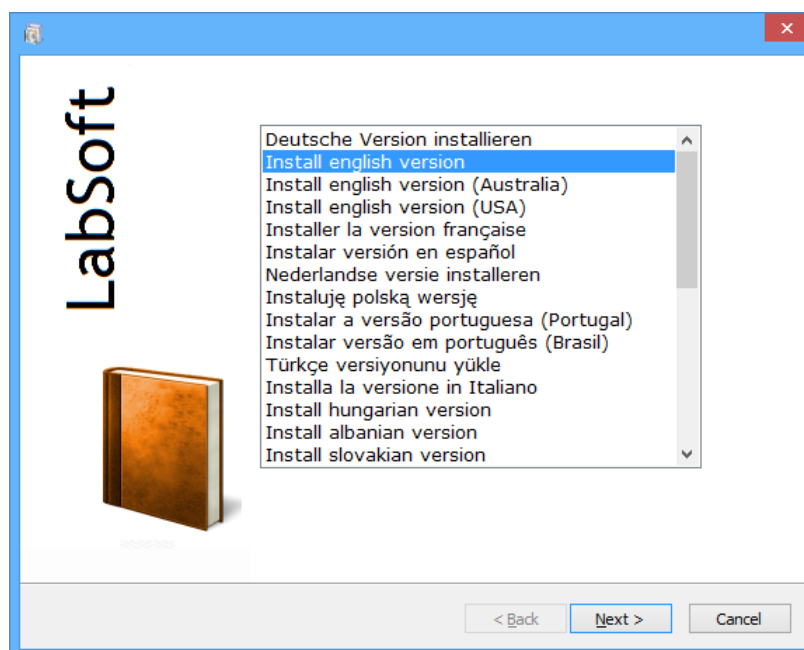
LabSoft

Deutsche Version installieren
Install english version
Install english version (Australia)
Install english version (USA)
Installer la version française
Instalar versión en español
Nederlandse versie installeren
Instaluję polską wersję
Instalar a versão portuguesa (Portugal)
Instalar versão em português (Brasil)
Türkçe versiyonunu yükle
Installa la versione in Italiano
Install hungarian version
Install albanian version
Install slovakian version

< Back
Next >
Cancel